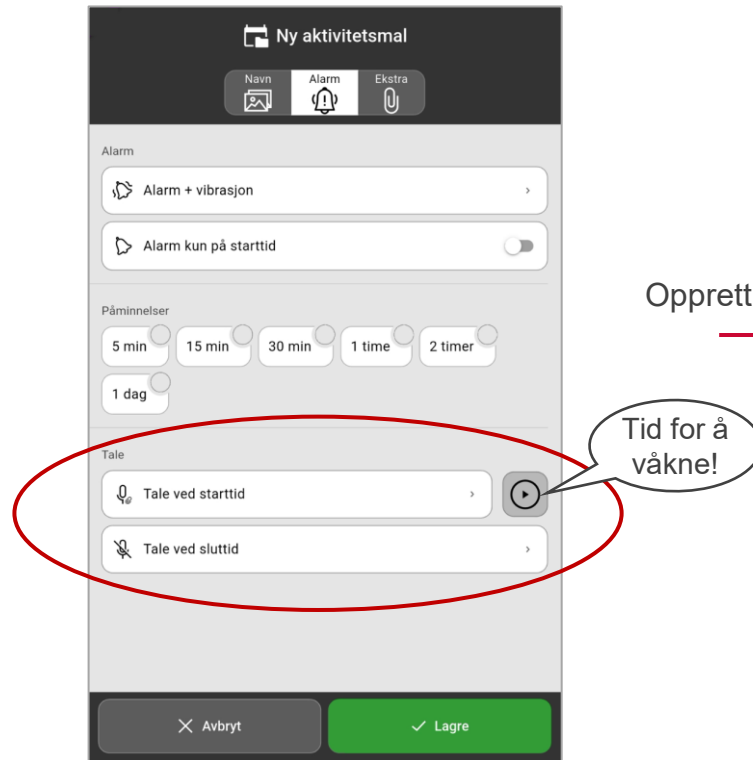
Ny aktivitetsmal

Navn
Alarm
Ekstra

Alarm

Alarm + vibrasjon ›

Alarm kun på starttid

Påminnelser

5 min
15 min
30 min
1 time
2 timer
1 dag

Tale

Tale ved starttid ›

Tale ved sluttid ›

Tid for å våkne!

Opprett

Avbryt
Lagre